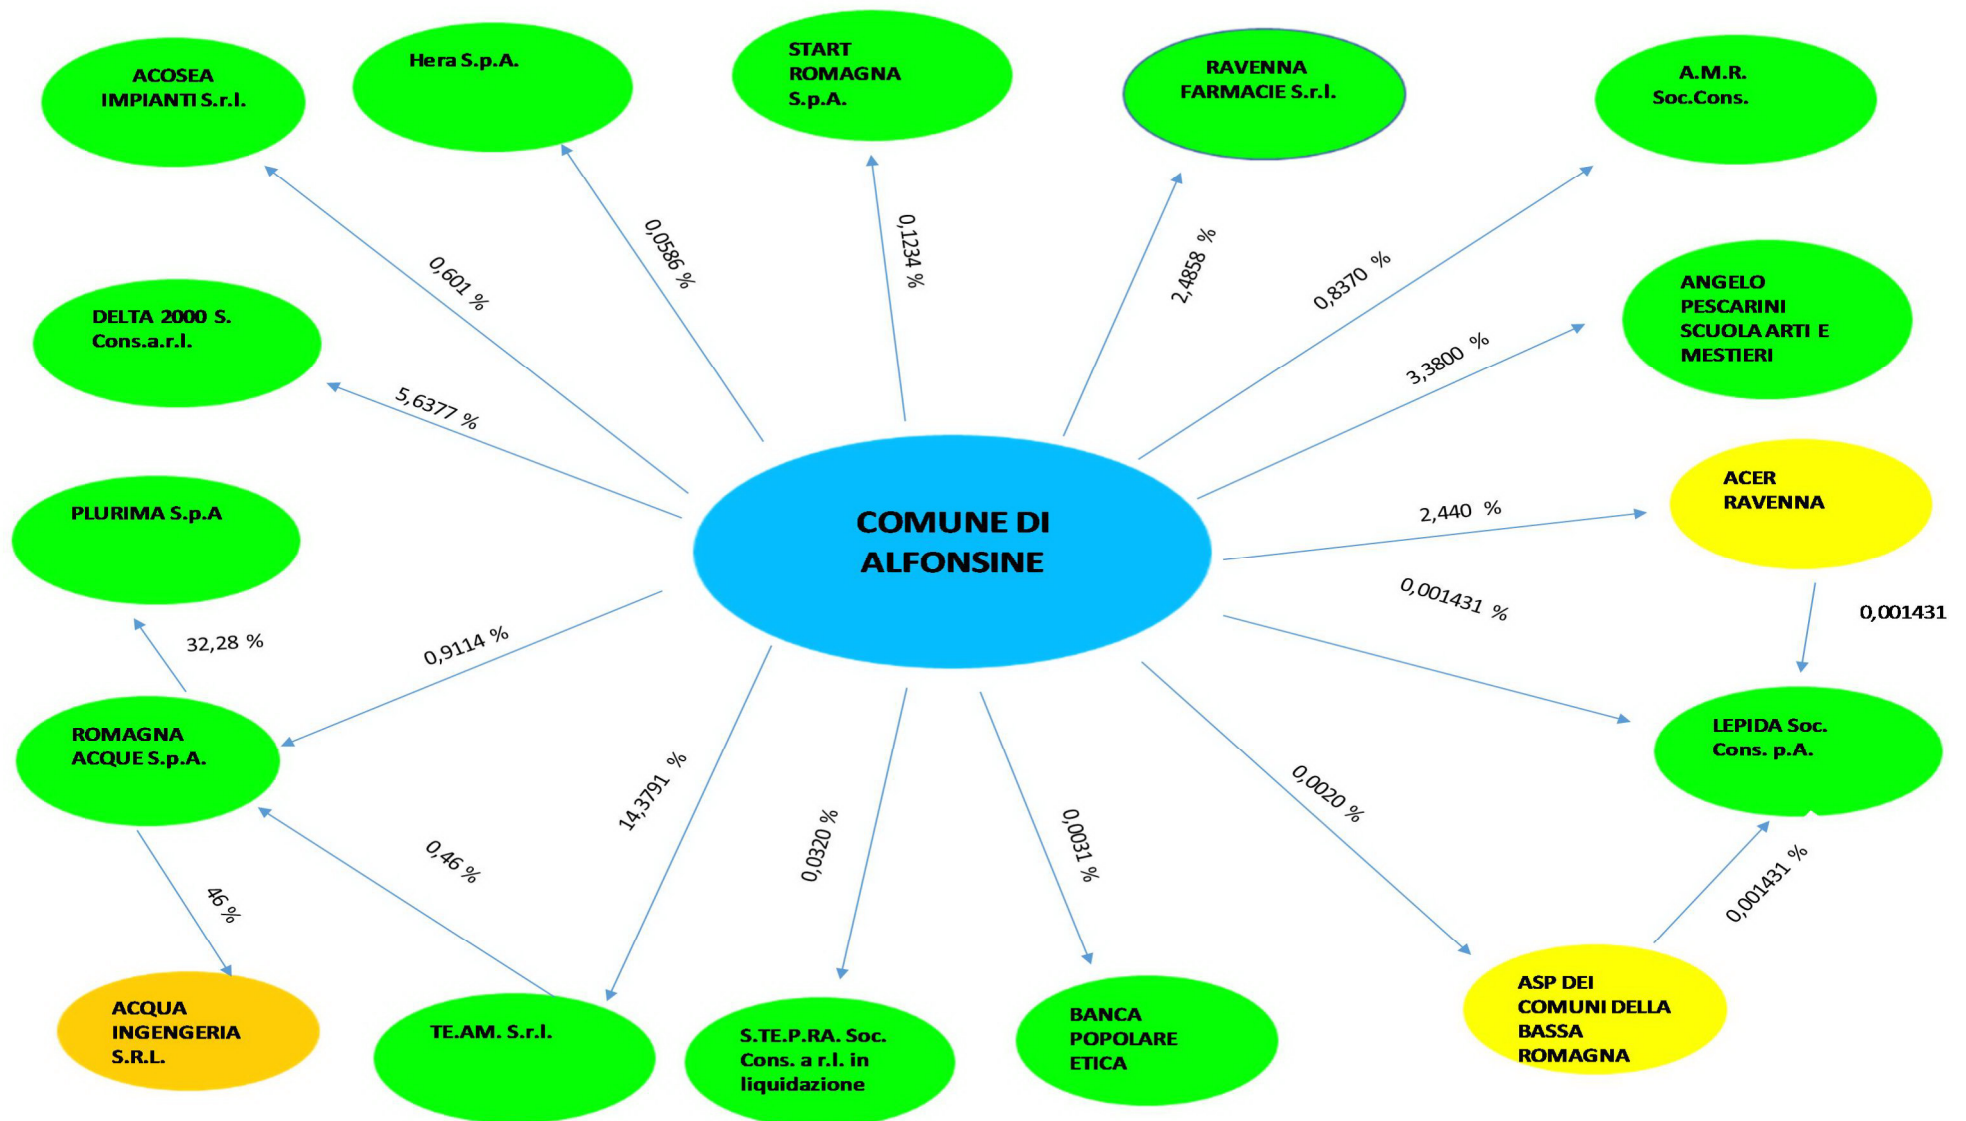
ACOSEA IMPIANTI S.r.l.

Hera S.p.A.

START ROMAGNA S.p.A.

RAVENNA FARMACIE S.r.l.

A.M.R. Soc.Cons.

0,601 %

0,0586 %

0,1234 %

2,4858 %

0,8370 %

DELTA 2000 S. Cons.a.r.l.

ANGELO PESCARINI SCUOLA ARTI E MESTIERI

5,6377 %

3,3800 %

PLURIMA S.p.A

COMUNE DI ALFONSINE

ACER RAVENNA

2,440 %

0,001431 %

0,001431

32,28 %

0,9114 %

ROMAGNA ACQUE S.p.A.

LEPIDA Soc. Cons. p.A.

14,3791 %

0,0020 %

0,46 %

0,0320 %

0,0031 %

46 %

0,001431 %

ACQUA INGENGERIA S.R.L.

TE.AM. S.r.l.

S.TE.P.RA. Soc. Cons. a r.l. in liquidazione

BANCA POPOLARE ETICA

ASP DEI COMUNI DELLA BASSA ROMAGNA